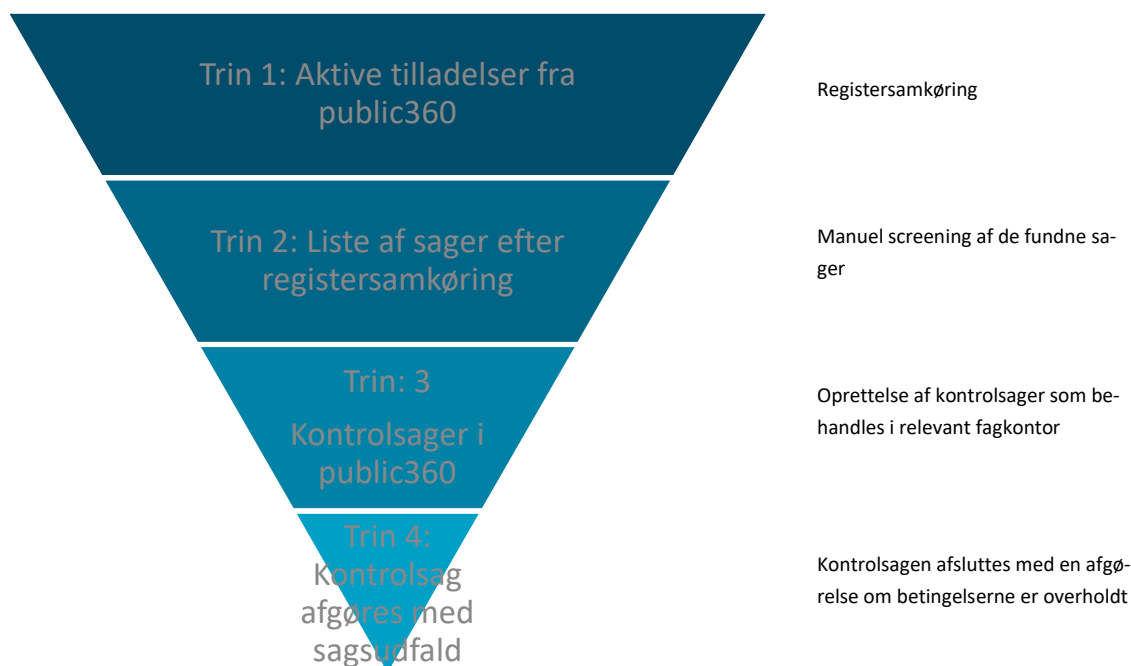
Trin 1: Aktive tilladelser fra public360

Registersamkøring

Trin 2: Liste af sager efter registersamkøring

Manuel screening af de fundne sager

Trin: 3

Kontrolsager i public360

Oprettelse af kontrolsager som behandles i relevant fagkontor

Trin 4: Kontrolsag afgøres med sagsudfald

Kontrolsagen afsluttes med en afgørelse om betingelserne er overholdt